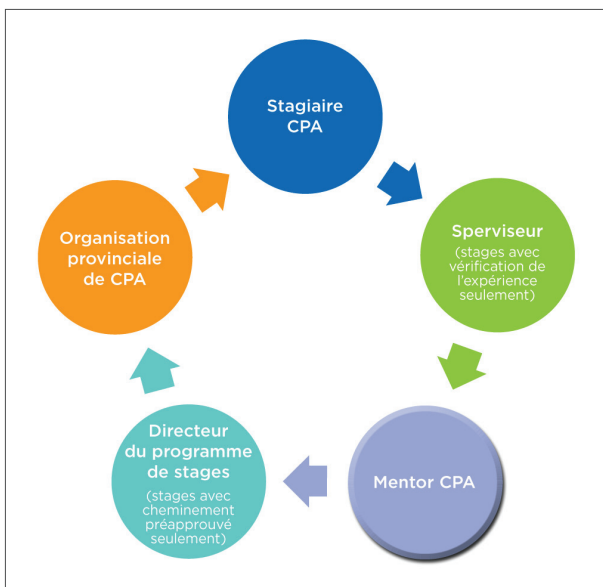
Stagiaire CPA

Sperviseur
(stages avec vérification de l'expérience seulement)

Mentor CPA

Directeur du programme de stages
(stages avec cheminement préapprouvé seulement)

Organisation provinciale de CPA